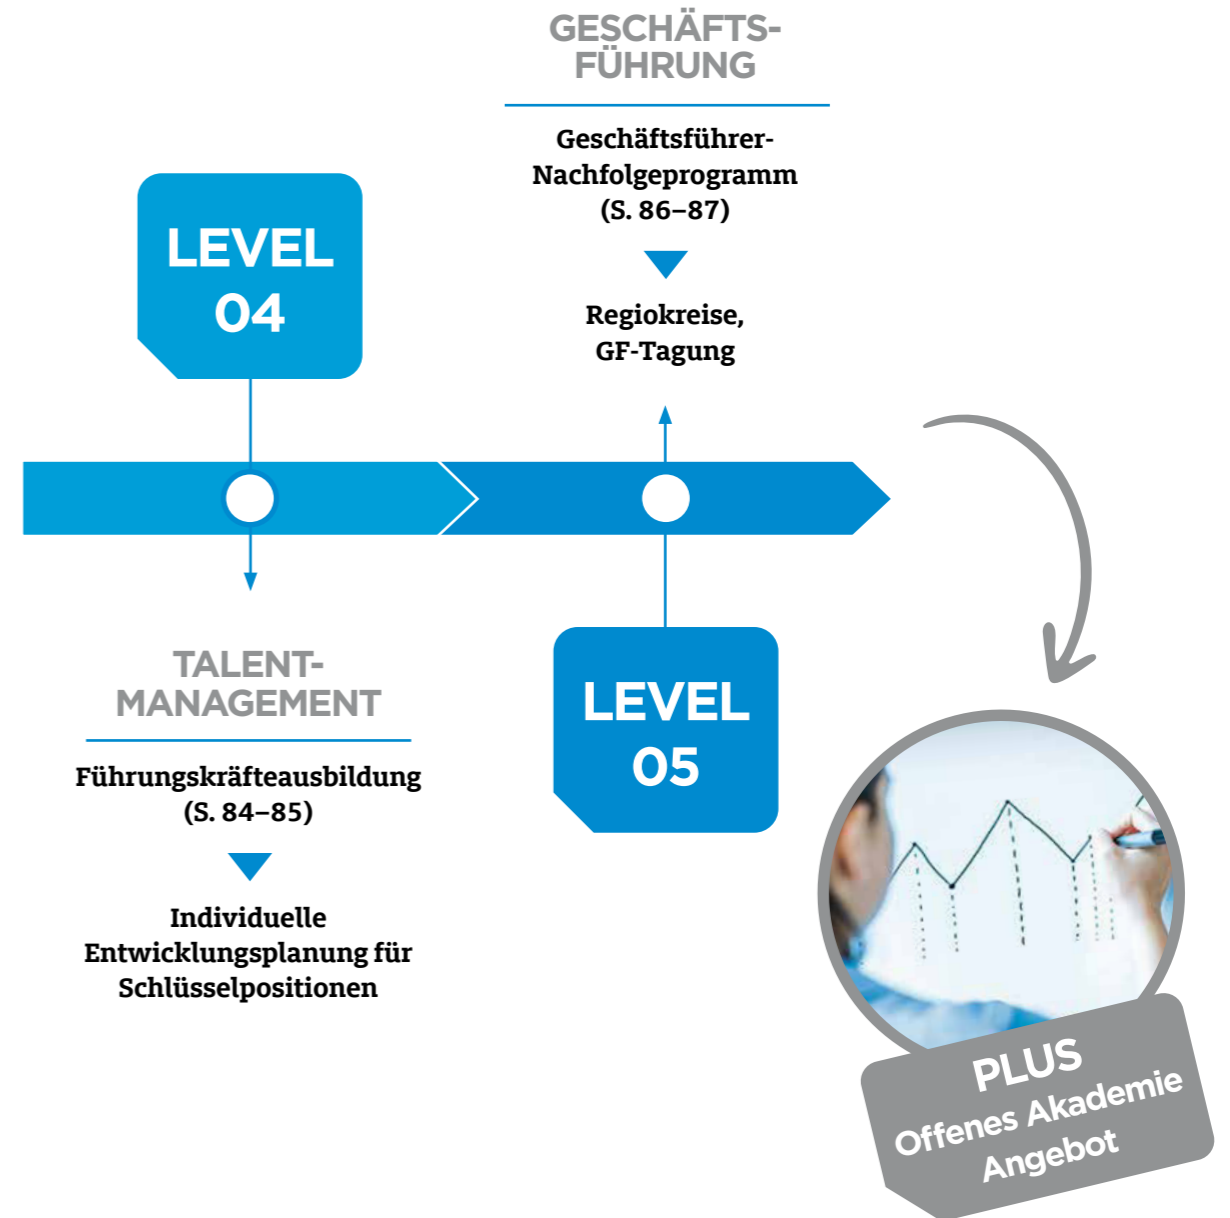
GESCHÄFTS-
FÜHRUNG

Geschäftsführer-Nachfolgeprogramm
(S. 86–87)

Regiokreise,
GF-Tagung

LEVEL
04

TALENT-
MANAGEMENT

Führungskräfteausbildung
(S. 84–85)

Individuelle Entwicklungsplanung für Schlüsselpositionen

LEVEL
05

PLUS
Offenes Akademie Angebot